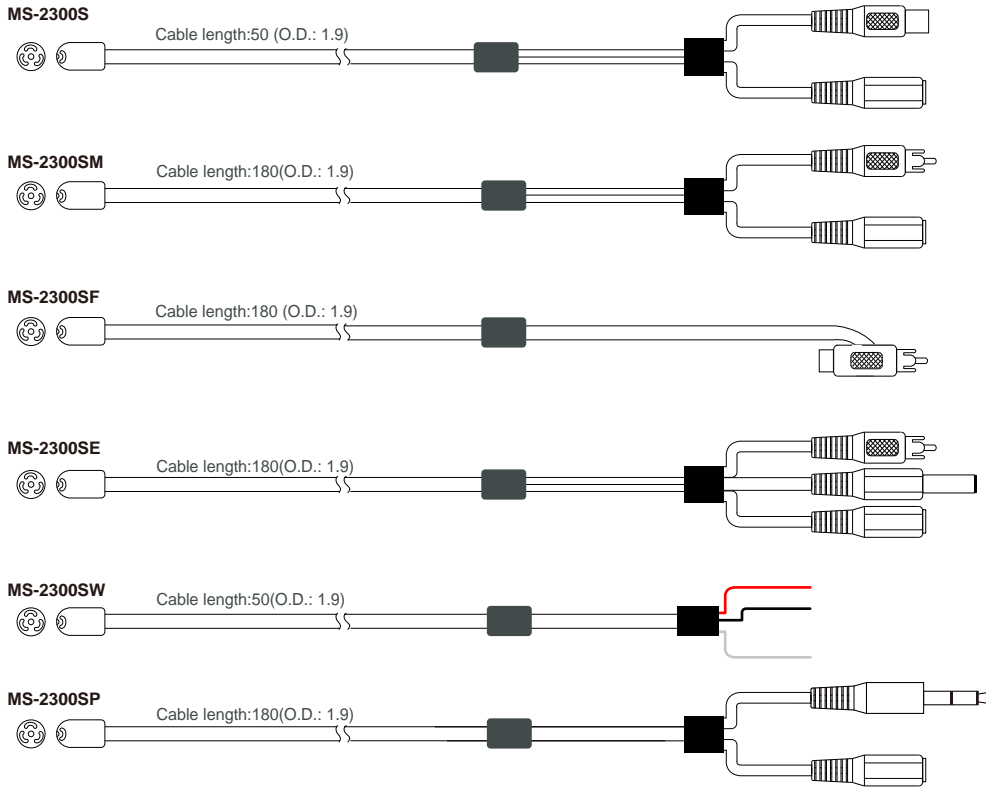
MS-2300S

Cable length:50 (O.D.: 1.9)

MS-2300SM

Cable length:180(O.D.: 1.9)

MS-2300SF

Cable length:180 (O.D.: 1.9)

MS-2300SE

Cable length:180(O.D.: 1.9)

MS-2300SW

Cable length:50(O.D.: 1.9)

MS-2300SP

Cable length:180(O.D.: 1.9)